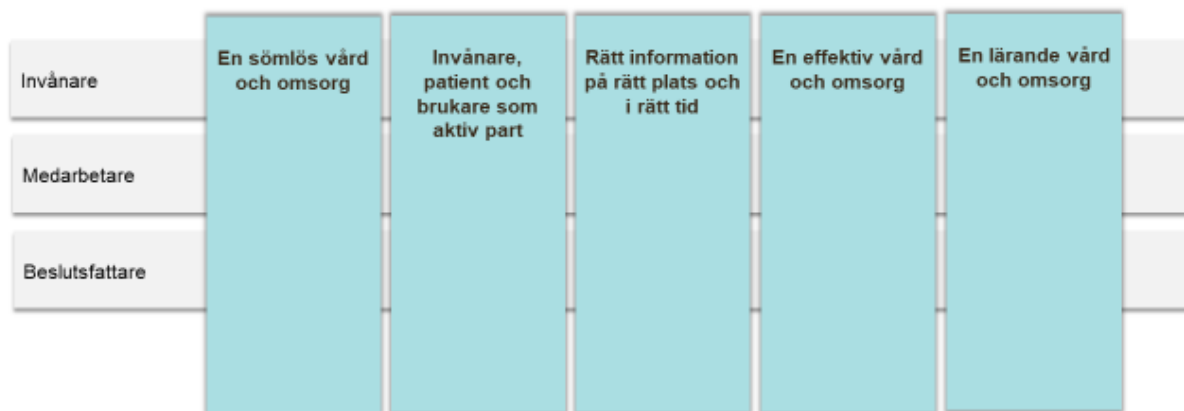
Invånare

Medarbetare

Beslutsfattare

En sömlös vård och omsorg

Invånare, patient och brukare som aktiv part

Rätt information på rätt plats och i rätt tid

En effektiv vård och omsorg

En lärande vård och omsorg